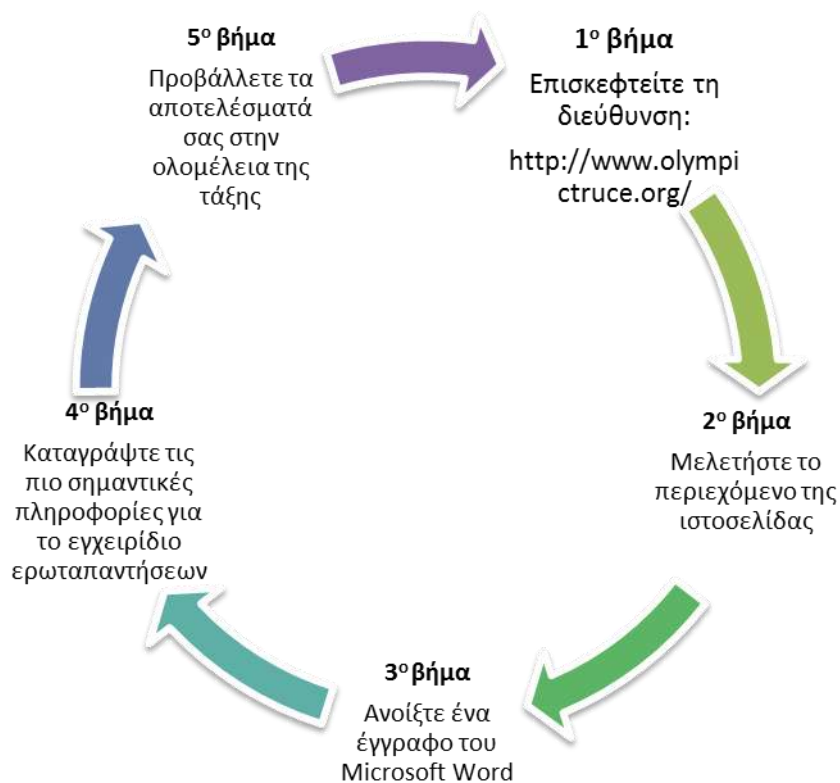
1$^{ο}$ βήμα

Επισκεφτείτε τη διεύθυνση: http://www.olympictruce.org/

2$^{ο}$ βήμα

Μελετήστε το περιεχόμενο της ιστοσελίδας

3$^{ο}$ βήμα

Ανοίξτε ένα έγγραφο του Microsoft Word

4$^{ο}$ βήμα

Καταγράψτε τις πιο σημαντικές πληροφορίες για το εγχειρίδιο ερωταπαντήσεων

5$^{ο}$ βήμα

Προβάλλετε τα αποτελέσματά σας στην ολομέλεια της τάξης